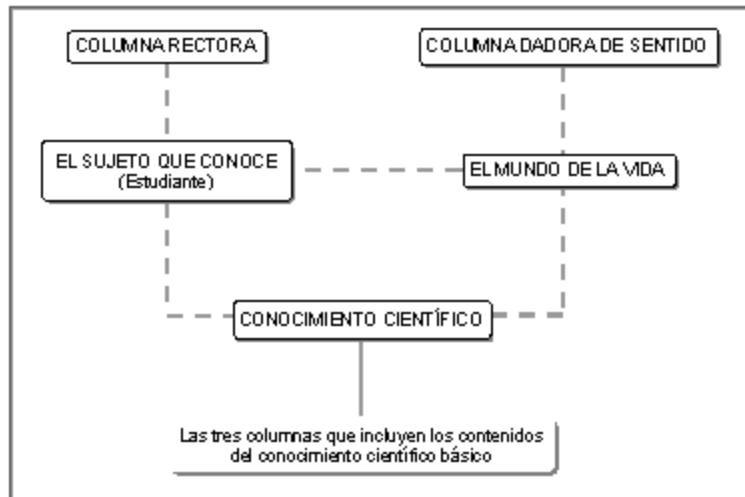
COLUMNA RECTORA

COLUMNA DADORA DE SENTIDO

EL SUJETO QUE CONOCE
(Estudiante)

EL MUNDO DE LA VIDA

CONOCIMIENTO CIENTÍFICO

Las tres columnas que incluyen los contenidos del conocimiento científico básico